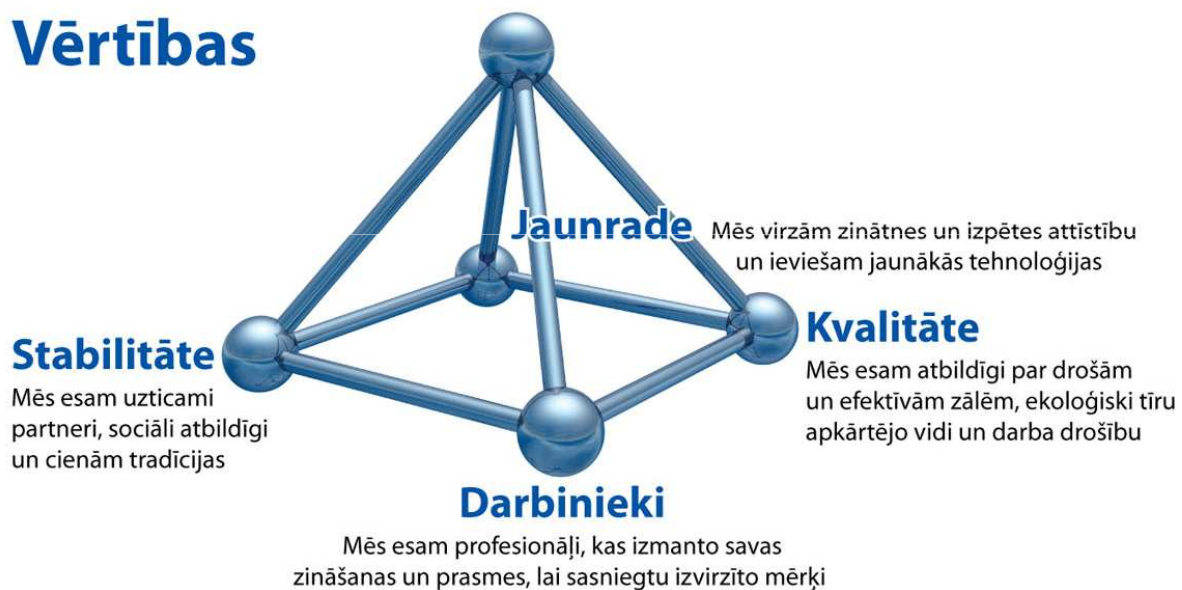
Vērtības

Jaunrade Mēs virzām zinātnes un izpētes attīstību un ieviešam jaunākās tehnoloģijas

Stabilitāte
Mēs esam uzticami partneri, sociāli atbildīgi un cienām tradīcijas

Kvalitāte
Mēs esam atbildīgi par drošām un efektīvām zālēm, ekoloģiski tīru apkārtējo vidi un darba drošību

Darbinieki
Mēs esam profesionāļi, kas izmanto savas zināšanas un prasmes, lai sasniegtu izvirzīto mērķi